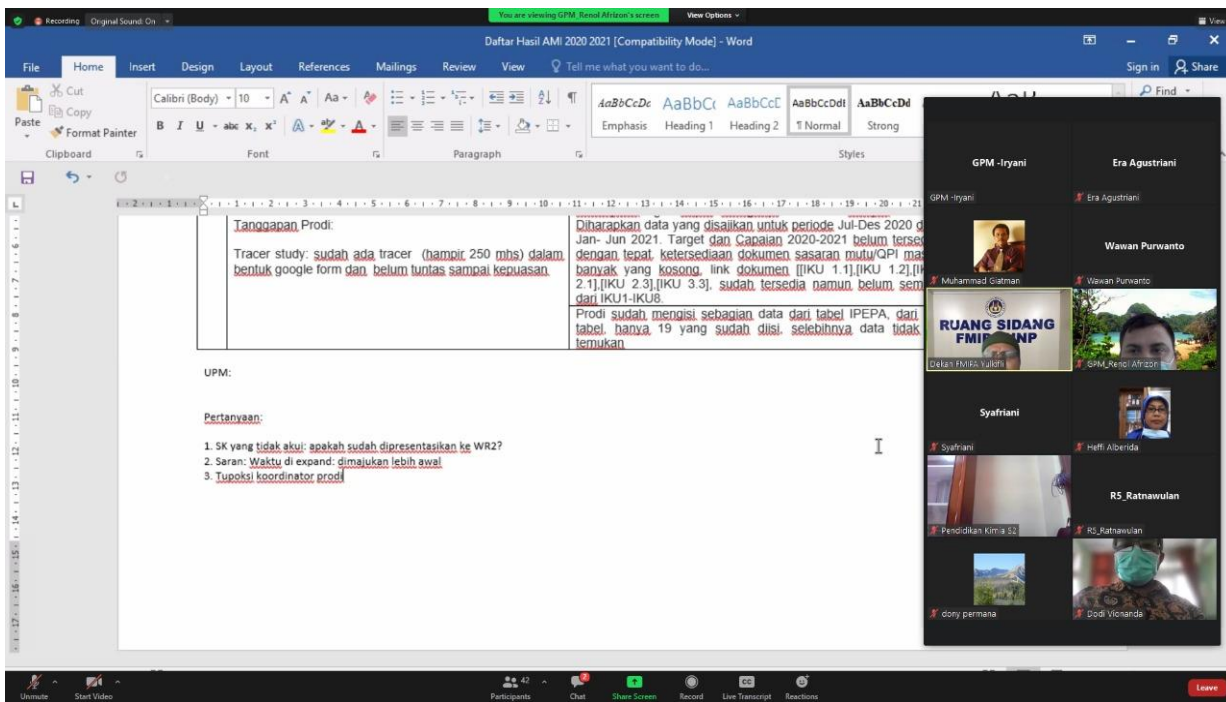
Recording Original Sound: On

You are viewing GPM_Renol Afrizon's screen View Options

View

Daftar Hasil AMI 2020 2021 [Compatibility Mode] - Word

File Home Insert Design Layout References Mailings Review View Tell me what you want to do...

Sign in Share

Cut Copy Paste Format Painter

Calibri (Body) 10

Clipboard Font Paragraph Styles

AaBbCcDc Emphasis AaBbC Heading 1 AaBbCcD Heading 2 AaBbCcDd ¶ Normal AaBbCcDd Strong

Find

| Tanggapan Prodi: Tracer study: sudah ada tracer (hampir 250 mhs) dalam bentuk google form dan belum tuntas sampai kepuasan. | Diharapkan data yang disajikan untuk periode Jul-Des 2020 d Jan- Jun 2021. Target dan Capaian 2020-2021 belum terse dengan tepat, ketersediaan dokumen sasaran mutu/QPI ma banyak yang kosong, link dokumen [[IKU 1.1],[IKU 1.2],[I 2.1],[IKU 2.3],[IKU 3.3], sudah tersedia namun belum sem dari IKU1-IKU8. |
|---|---|
| | Prodi sudah mengisi sebagian data dari tabel IPEPA, dari tabel, hanya 19 yang sudah diisi, selebihnya data tidak temukan |

UPM:

Pertanyaan:

1. SK yang tidak akui: apakah sudah dipresentasikan ke WR2?
2. Saran: Waktu di expand: dimajukan lebih awal
3. Tupoksi koordinator prodi

GPM -Iryani
GPM -Iryani
Era Agustriani
Era Agustriani
Muhammad Giatman
Wawan Purwanto
Wawan Purwanto
RUANG SIDANG FMIPA UNP
Dekan FMIPA Yulkifli
GPM_Renol Afrizon
Syafriani
Syafriani
Heffi Alberida
Pendidikan Kimia S2
R5_Ratnawulan
R5_Ratnawulan
dony permana
Dodi Vionanda

Unmute Start Video Participants 42 Chat Share Screen Record Live Transcript Reactions Leave